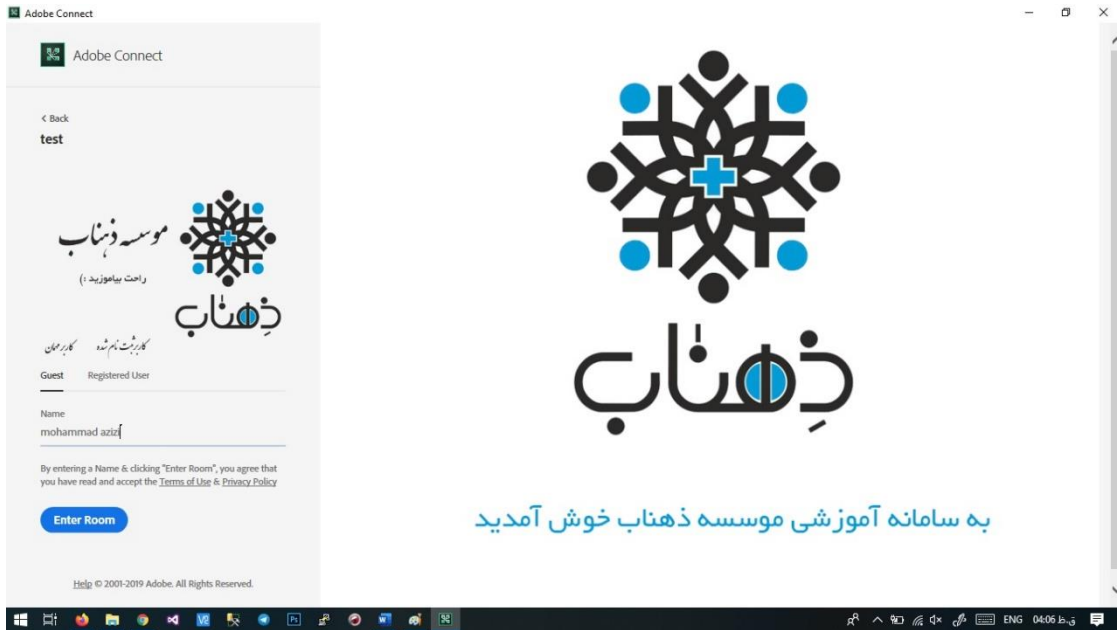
Adobe Connect

Adobe Connect

< Back
test

موسسه ذهناب
راحت بیاموزید :)
ذهناب

کاربر مهمان    کاربر ثبت نام شده

Guest    Registered User

Name
mohammad azizi

By entering a Name & clicking "Enter Room", you agree that you have read and accept the Terms of Use & Privacy Policy

Enter Room

Help © 2001-2019 Adobe. All Rights Reserved.

ذهناب

به سامانه آموزشی موسسه ذهناب خوش آمدید

ENG 04:06 ق.ظ